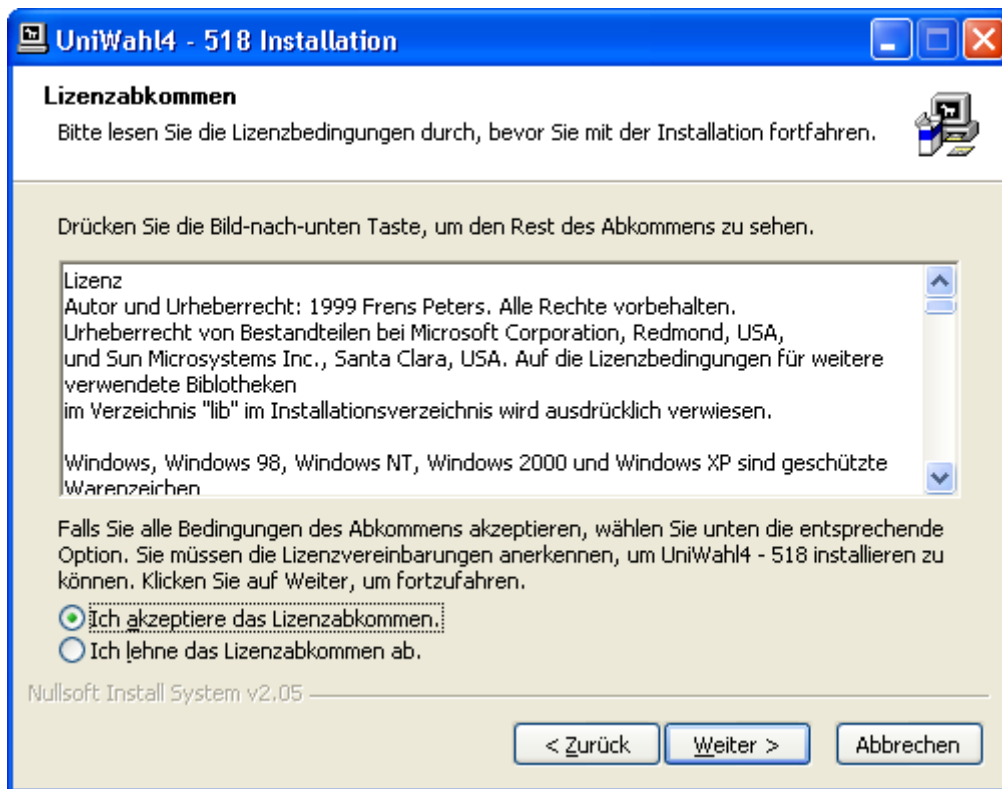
UniWahl4 - 518 Installation

Lizenzabkommen

Bitte lesen Sie die Lizenzbedingungen durch, bevor Sie mit der Installation fortfahren.

Drücken Sie die Bild-nach-unten Taste, um den Rest des Abkommens zu sehen.

Lizenz
Autor und Urheberrecht: 1999 Frens Peters. Alle Rechte vorbehalten.
Urheberrecht von Bestandteilen bei Microsoft Corporation, Redmond, USA, und Sun Microsystems Inc., Santa Clara, USA. Auf die Lizenzbedingungen für weitere verwendete Biblotheken im Verzeichnis "lib" im Installationsverzeichnis wird ausdrücklich verwiesen.

Windows, Windows 98, Windows NT, Windows 2000 und Windows XP sind geschützte Warenzeichen

Falls Sie alle Bedingungen des Abkommens akzeptieren, wählen Sie unten die entsprechende Option. Sie müssen die Lizenzvereinbarungen anerkennen, um UniWahl4 - 518 installieren zu können. Klicken Sie auf Weiter, um fortzufahren.

Ich akzeptiere das Lizenzabkommen.

Ich lehne das Lizenzabkommen ab.

Nullsoft Install System v2.05

< Zurück

Weiter >

Abbrechen